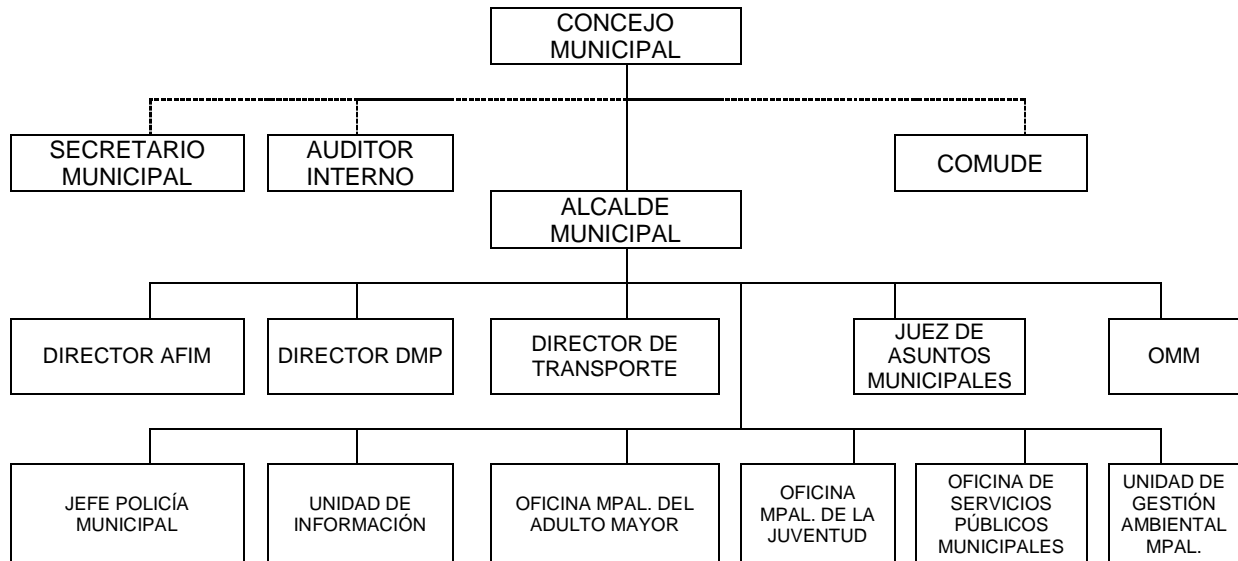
CONCEJO MUNICIPAL

SECRETARIO MUNICIPAL

AUDITOR INTERNO

COMUDE

ALCALDE MUNICIPAL

DIRECTOR AFIM

DIRECTOR DMP

DIRECTOR DE TRANSPORTE

JUEZ DE ASUNTOS MUNICIPALES

OMM

JEFE POLICÍA MUNICIPAL

UNIDAD DE INFORMACIÓN

OFICINA MPAL. DEL ADULTO MAYOR

OFICINA MPAL. DE LA JUVENTUD

OFICINA DE SERVICIOS PÚBLICOS MUNICIPALES

UNIDAD DE GESTIÓN AMBIENTAL MPAL.